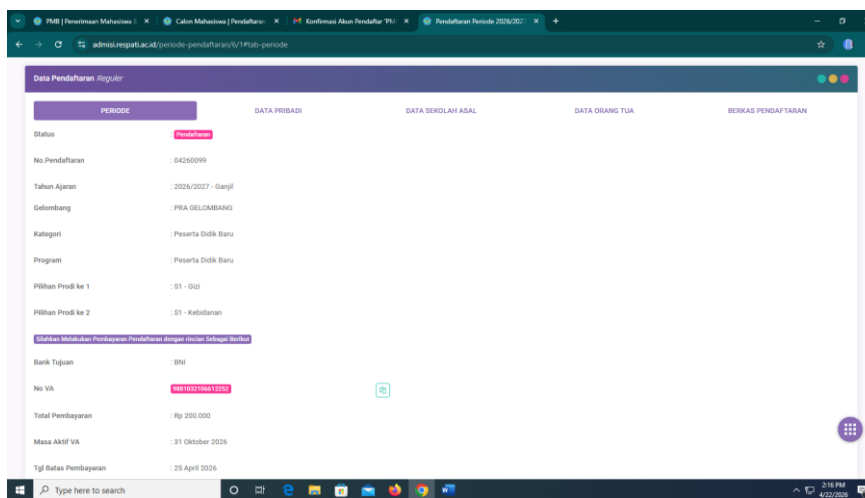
PMB | Penerimaan Mahasiswa | ×
Calon Mahasiswa | Pendaftaran ×
Konfirmasi Akun Pendaftar 'PM ×
Pendaftaran Periode 2026/2027 ×
+

admisi.respati.ac.id/periode-pendaftaran/6/1#tab-periode

Data Pendaftaran Reguler

PERIODE
DATA PRIBADI
DATA SEKOLAH ASAL
DATA ORANG TUA
BERKAS PENDAFTARAN

Status Pendaftaran

No.Pendaftaran : 04260099

Tahun Ajaran : 2026/2027 - Ganjil

Gelombang : PRA GELOMBANG

Kategori : Peserta Didik Baru

Program : Peserta Didik Baru

Pilihan Prodi ke 1 : S1 - Gizi

Pilihan Prodi ke 2 : S1 - Kebidanan

Silahkan Melakukan Pembayaran Pendaftaran dengan rincian Sebagai Berikut

Bank Tujuan : BNI

No VA 9881032106612252

Total Pembayaran : Rp 200.000

Masa Aktif VA : 31 Oktober 2026

Tgl Batas Pembayaran : 25 April 2026

Type here to search

2:16 PM
4/22/2026